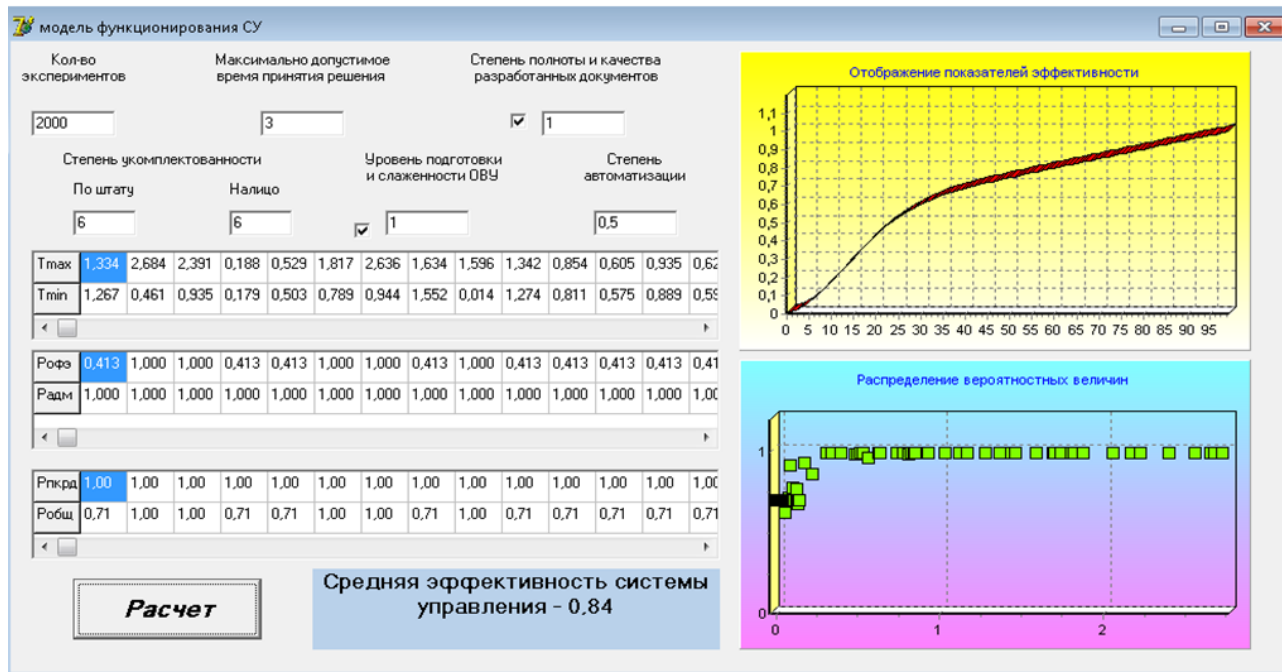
модель функционирования СУ

Кол-во экспериментов

Максимально допустимое время принятия решения

Степень полноты и качества разработанных документов

2000

3

1

Степень укомплектованности

По штату

Налицо

Уровень подготовки и слаженности ОВУ

Степень автоматизации

6

6

1

0,5

| Tmax | 1,334 | 2,684 | 2,391 | 0,188 | 0,529 | 1,817 | 2,636 | 1,634 | 1,596 | 1,342 | 0,854 | 0,605 | 0,935 | 0,62 |
|---|---|---|---|---|---|---|---|---|---|---|---|---|---|---|
| Tmin | 1,267 | 0,461 | 0,935 | 0,179 | 0,503 | 0,789 | 0,944 | 1,552 | 0,014 | 1,274 | 0,811 | 0,575 | 0,889 | 0,59 |

| Рофэ | 0,413 | 1,000 | 1,000 | 0,413 | 0,413 | 1,000 | 1,000 | 0,413 | 1,000 | 0,413 | 0,413 | 0,413 | 0,413 | 0,41 |
|---|---|---|---|---|---|---|---|---|---|---|---|---|---|---|
| Радм | 1,000 | 1,000 | 1,000 | 1,000 | 1,000 | 1,000 | 1,000 | 1,000 | 1,000 | 1,000 | 1,000 | 1,000 | 1,000 | 1,00 |

| Рпкрд | 1,00 | 1,00 | 1,00 | 1,00 | 1,00 | 1,00 | 1,00 | 1,00 | 1,00 | 1,00 | 1,00 | 1,00 | 1,00 | 1,00 |
|---|---|---|---|---|---|---|---|---|---|---|---|---|---|---|
| Робщ | 0,71 | 1,00 | 1,00 | 0,71 | 0,71 | 1,00 | 1,00 | 0,71 | 1,00 | 0,71 | 0,71 | 0,71 | 0,71 | 0,71 |

Расчет

Средняя эффективность системы управления - 0,84

Отображение показателей эффективности

1,1
1
0,9
0,8
0,7
0,6
0,5
0,4
0,3
0,2
0,1
0

0 5 10 15 20 25 30 35 40 45 50 55 60 65 70 75 80 85 90 95

Распределение вероятностных величин

1
0

0 1 2